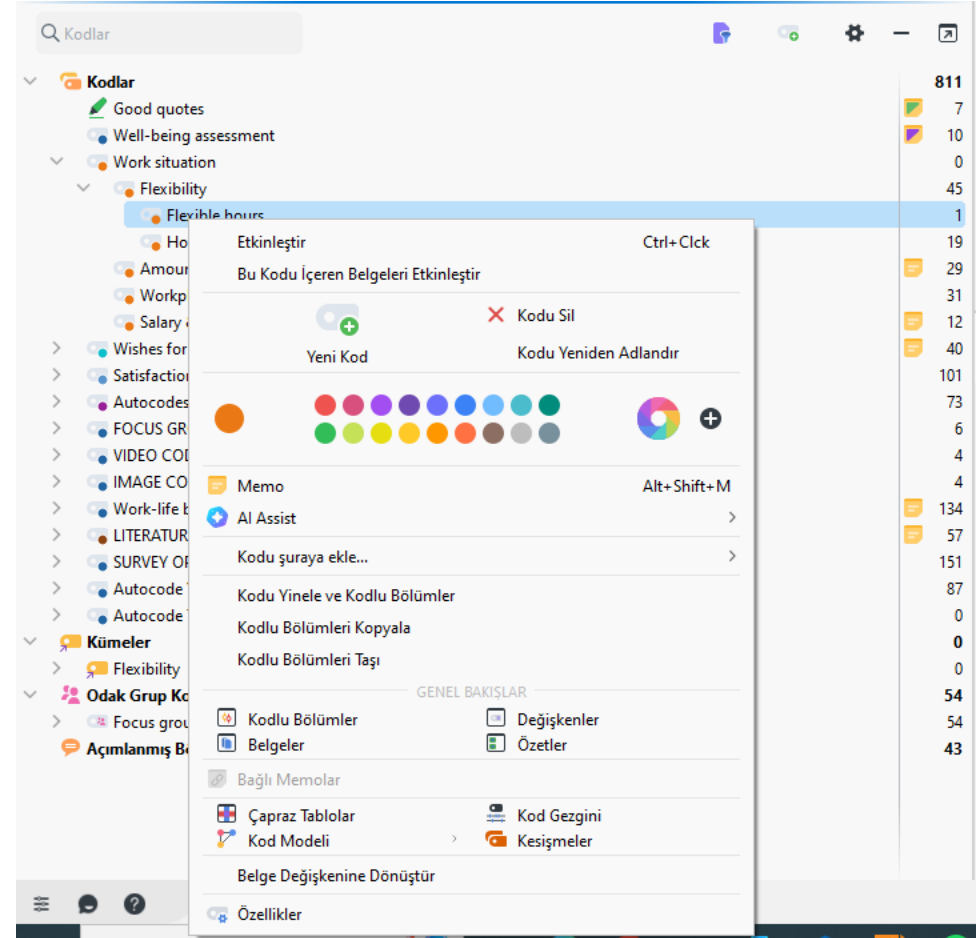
Kodlar

Kodlar 811
Good quotes 7
Well-being assessment 10
Work situation 0
Flexibility 45
Flexible hours 1
Ho 19
Amour 29
Workp 31
Salary 12
Wishes for 40
Satisfactio 101
Autocodes 73
FOCUS GR 6
VIDEO COD 4
IMAGE CO 4
Work-life b 134
LITERATUR 57
SURVEY OF 151
Autocode 87
Autocode 0
Kümeler 0
Flexibility 0
Odak Grup Ko 54
Focus grou 54
Açımlanmış Bö 43

Etkinleştir Ctrl+Clck
Bu Kodu İçeren Belgeleri Etkinleştir
Yeni Kod
Kodu Sil
Kodu Yeniden Adlandır
Memo Alt+Shift+M
AI Assist
Kodu şuraya ekle...
Kodu Yinele ve Kodlu Bölümler
Kodlu Bölümleri Kopyala
Kodlu Bölümleri Taşı
GENEL BAKIŞLAR
Kodlu Bölümler
Değişkenler
Belgeler
Özetler
Bağlı Memolar
Çapraz Tablolar
Kod Gezgini
Kod Modeli
Kesişmeler
Belge Değişkenine Dönüştür
Özellikler